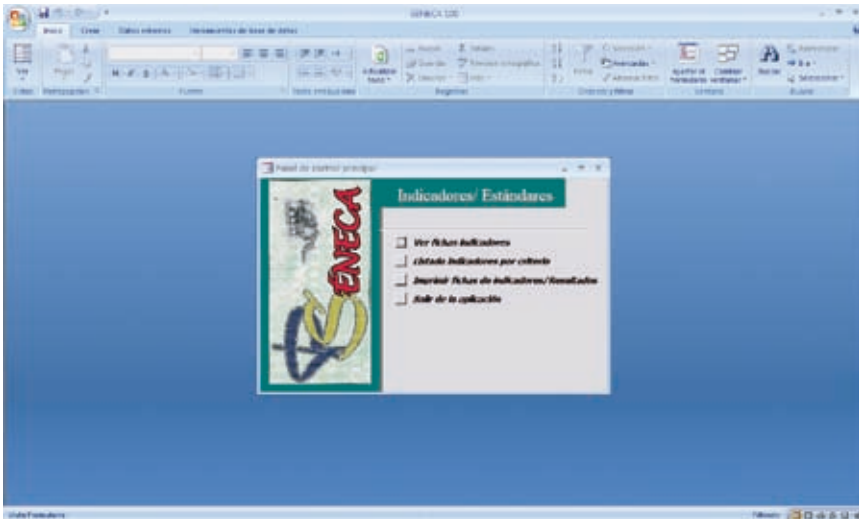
SENECA 120

Inicio | Crear | Datos externos | Herramientas de base de datos

Ver | Pegar | Fuente | Texto enriquecido | Actualizar todo | Registros | Ordenar y filtrar | Filtro | Ventana | Ajustar al formulario | Cambiar ventanas | Buscar | Buscar

Panel de control principal

ENECA

Indicadores/ Estándares

Ver fichas indicadores

Listado indicadores por criterio

Imprimir fichas de indicadores/Resultados

Salir de la aplicación

Vista Formulario